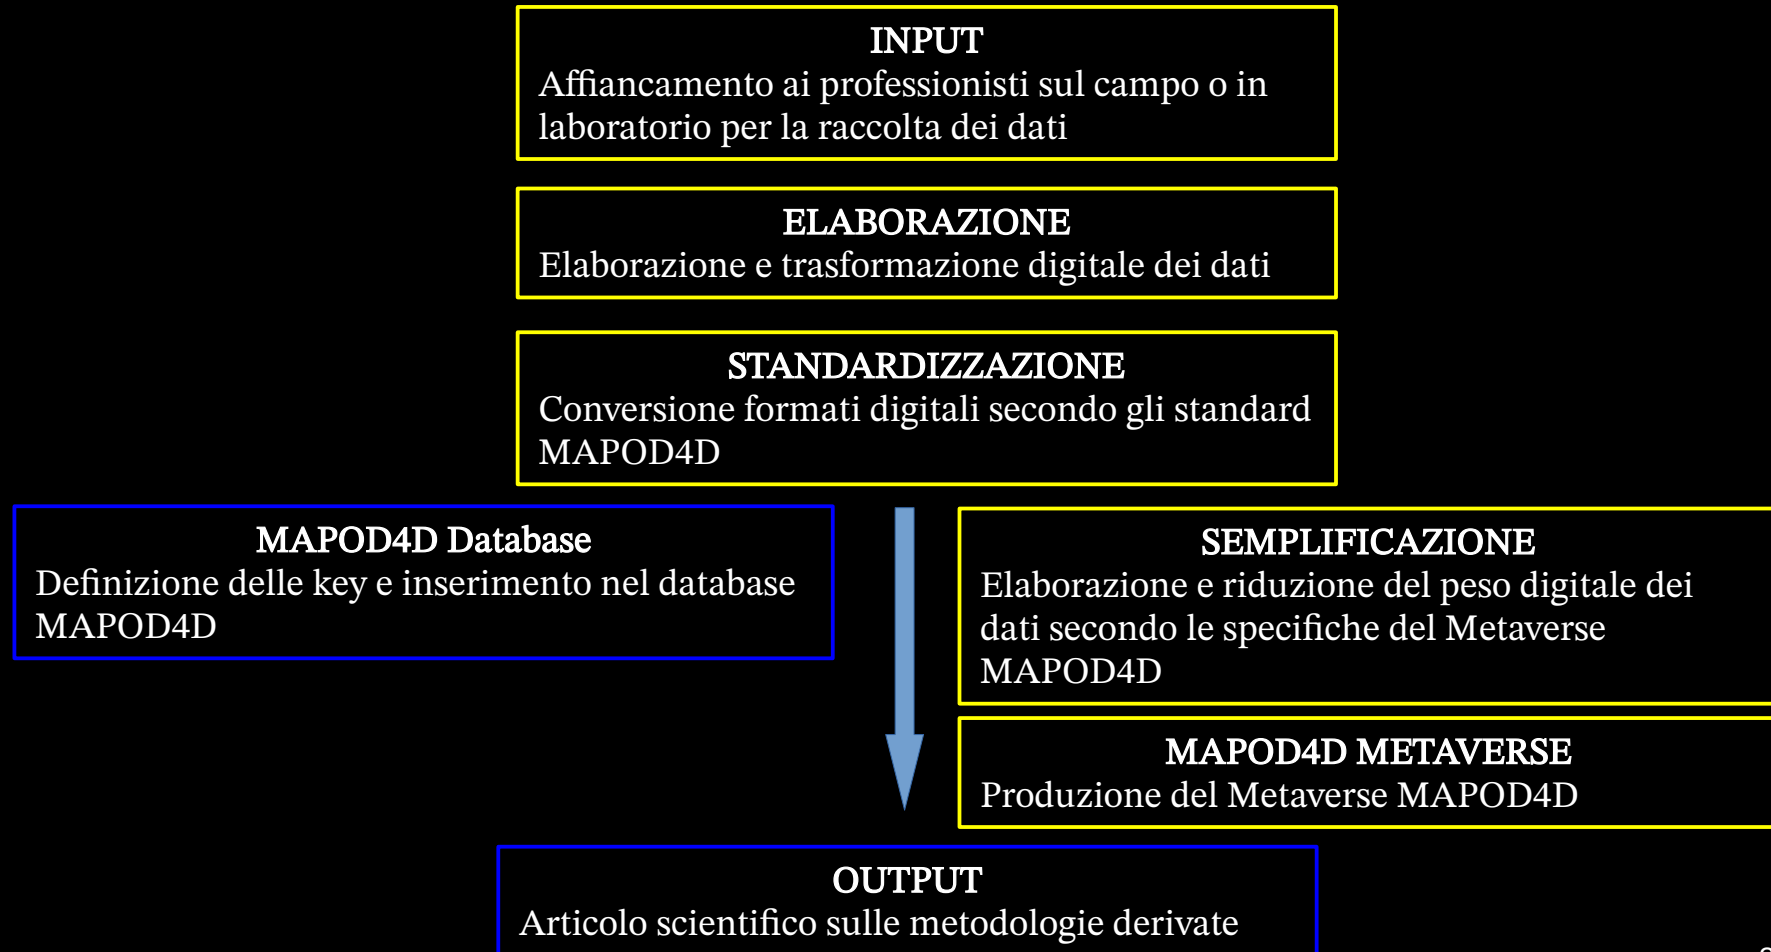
INPUT
Affiancamento ai professionisti sul campo o in laboratorio per la raccolta dei dati

ELABORAZIONE
Elaborazione e trasformazione digitale dei dati

STANDARDIZZAZIONE
Conversione formati digitali secondo gli standard MAPOD4D

MAPOD4D Database
Definizione delle key e inserimento nel database MAPOD4D

SEMPLIFICAZIONE
Elaborazione e riduzione del peso digitale dei dati secondo le specifiche del Metaverse MAPOD4D

MAPOD4D METAVERSE
Produzione del Metaverse MAPOD4D

OUTPUT
Articolo scientifico sulle metodologie derivate